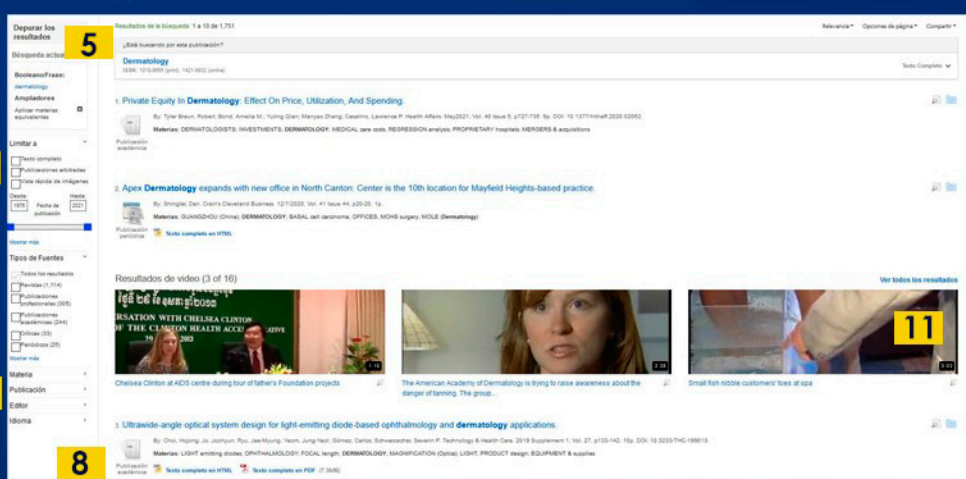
Depurar los resultados

5

Búsqueda actual

Booleano/Frase:
dermatology

Ampliadores
Aplicar materias equivalentes

Limitar a
Texto completo
Publicaciones arbitradas
Vista rápida de imágenes
Desde: 1976 Fecha de publicación Hasta: 2021
Mostrar más

Tipos de Fuentes
Todos los resultados
Revistas (1,114)
Publicaciones profesionales (305)
Publicaciones académicas (244)
Artículos (33)
Periódicos (25)
Mostrar más

Materia
Publicación
Editor
Idioma

8

Resultados de la búsqueda: 1 a 10 de 1,751

Relevancia ▾ Opciones de página ▾ Compartir ▾

¿Está buscando por esta publicación?

Dermatology
ISSN: 1018-8665 (print), 1421-9832 (online)

Texto Completo

1. Private Equity In Dermatology: Effect On Price, Utilization, And Spending.

By: Tyler Braun, Robert; Bond, Amelia M.; Yuting Qian; Manyao Zhang; Casalino, Lawrence P. Health Affairs. May2021, Vol. 40 Issue 5, p727-735. 9p. DOI: 10.1377/hlthaff.2020.02062.

Materias: DERMATOLOGISTS; INVESTMENTS; DERMATOLOGY; MEDICAL care costs; REGRESSION analysis; PROPRIETARY hospitals; MERGERS & acquisitions

Publicación académica

2. Apex Dermatology expands with new office in North Canton: Center is the 10th location for Mayfield Heights-based practice.

By: Shingler, Dan. Crain's Cleveland Business. 12/7/2020, Vol. 41 Issue 44, p20-20. 1p.

Materias: GUANGZHOU (China); DERMATOLOGY; BASAL cell carcinoma; OFFICES; MOHS surgery; MOLE (Dermatology)

Publicación periódica

Texto completo en HTML

Resultados de video (3 of 16)

Ver todos los resultados

RSATION WITH CHELSEA CLINTON
THE CLINTON HEALTH ACC

1:10

Chelsea Clinton at AIDS centre during tour of father's Foundation projects

2:26

The American Academy of Dermatology is trying to raise awareness about the danger of tanning. The group...

11

2:22

Small fish nibble customers' toes at spa

3. Ultrawide-angle optical system design for light-emitting diode-based ophthalmology and dermatology applications.

By: Choi, Hojong; Jo, Joohyun; Ryu, Jae-Myung; Yeom, Jung-Yeol; Gómez, Carlos; Schwarzwälder; Severin P. Technology & Health Care. 2019 Supplement 1, Vol. 27, p133-142. 10p. DOI: 10.3233/THC-199013.

Materias: LIGHT emitting diodes; OPHTHALMOLOGY; FOCAL length; DERMATOLOGY; MAGNIFICATION (Optics); LIGHT; PRODUCT design; EQUIPMENT & supplies

Publicación académica

Texto completo en HTML

Texto completo en PDF (7.3MB)